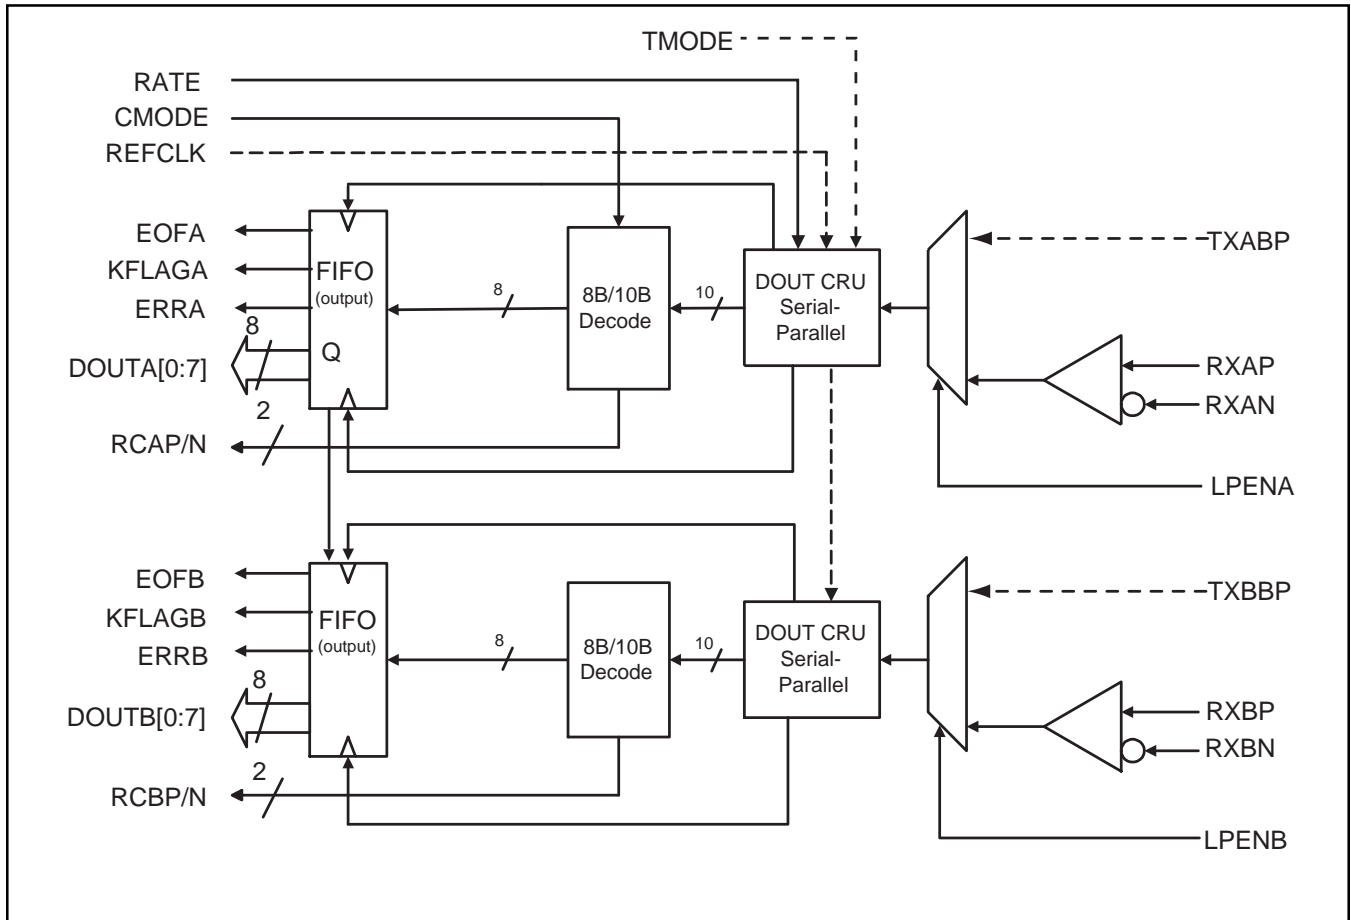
TMODE
RATE
CMODE
REFCLK
EOFA
KFLAGA
ERRA
DOUTA[0:7]
8
2
RCAP/N
FIFO
(output)
Q
8
8B/10B
Decode
10
DOUT CRU
Serial-
Parallel
TXABP
RXAP
RXAN
LPENA
EOFB
KFLAGB
ERRB
DOUTB[0:7]
8
2
RCBP/N
FIFO
(output)
8
8B/10B
Decode
10
DOUT CRU
Serial-
Parallel
TXBBP
RXBP
RXBN
LPENB